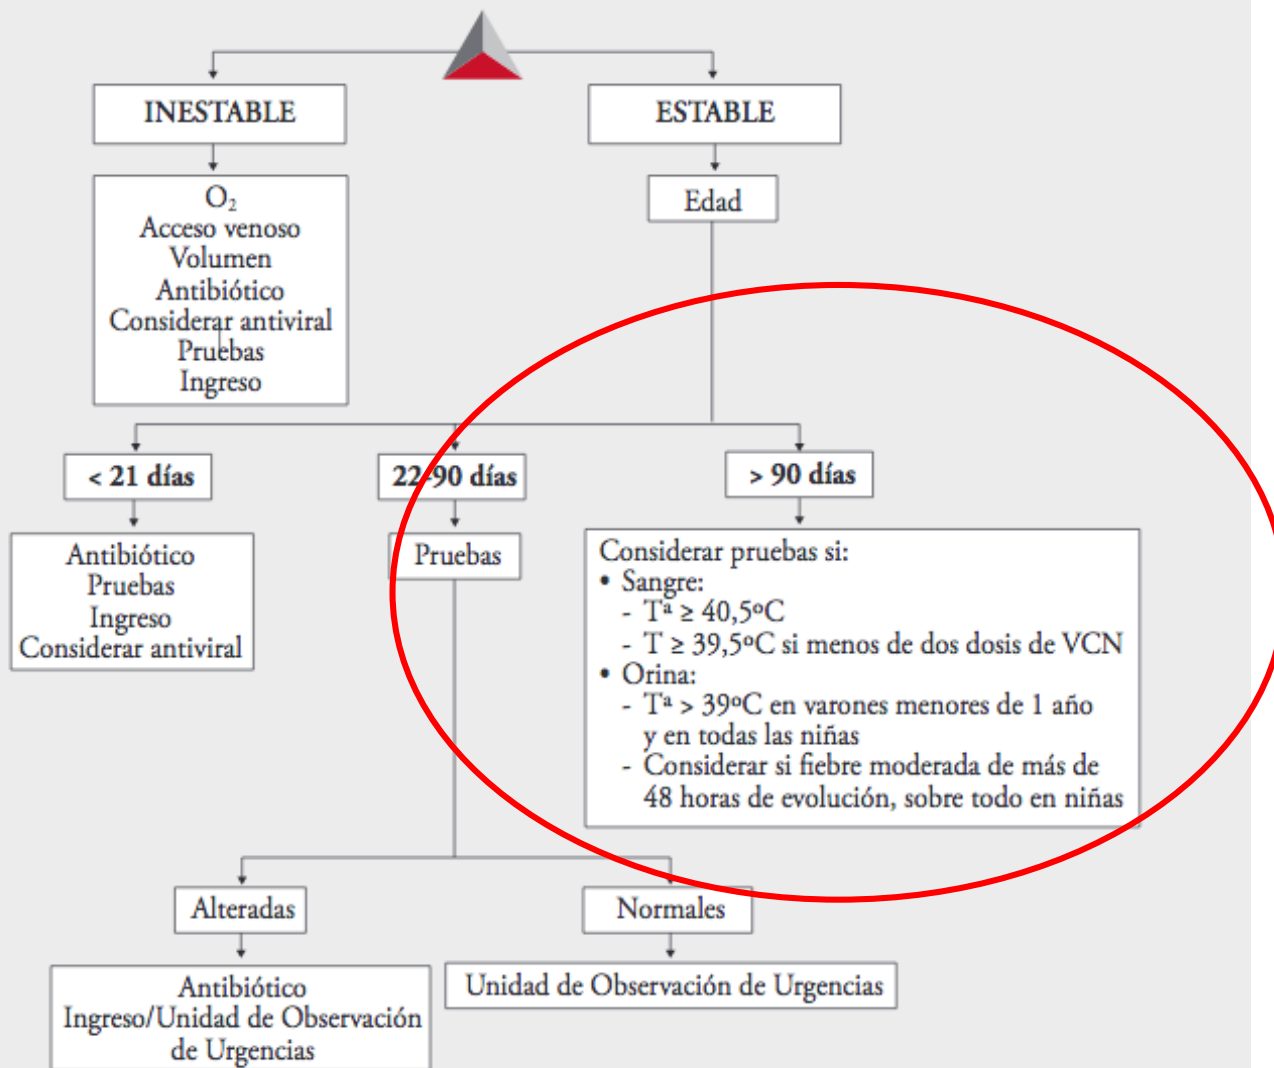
INESTABLE

ESTABLE

$O_2$
Acceso venoso
Volumen
Antibiótico
Considerar antiviral
Pruebas
Ingreso

Edad

< 21 días

22-90 días

> 90 días

Antibiótico
Pruebas
Ingreso
Considerar antiviral

Pruebas

Considerar pruebas si:
• Sangre:
- Tª ≥ 40,5ºC
- T ≥ 39,5ºC si menos de dos dosis de VCN
• Orina:
- Tª > 39ºC en varones menores de 1 año y en todas las niñas
- Considerar si fiebre moderada de más de 48 horas de evolución, sobre todo en niñas

Alteradas

Normales

Antibiótico
Ingreso/Unidad de Observación de Urgencias

Unidad de Observación de Urgencias